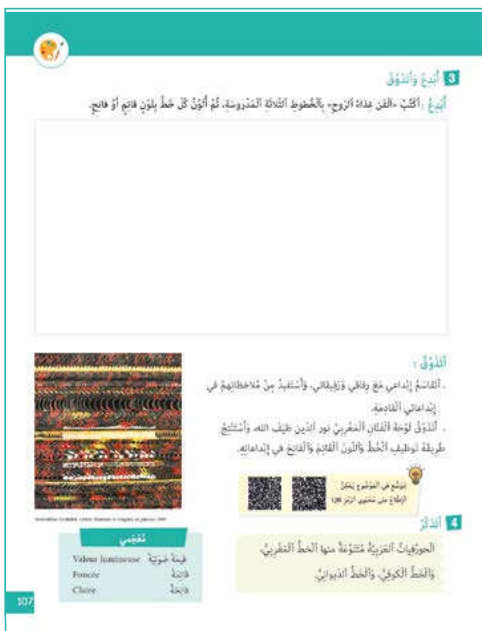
3 أُبْدِعُ وَأَتَذَوَّقُ

أُبْدِعُ : أَكْتُبُ «الْفَنُّ غِذَاءُ الرُّوحِ» بِالْخُطُوطِ الثَّلَاثَةِ الْمَدْرُوسَةِ، ثُمَّ أُلَوِّنُ كُلَّ خَطٍّ بِلَوْنٍ قَاتِمٍ أَوْ فَاتِحٍ.

أَتَذَوَّقُ :

- أَتَقَاسَمُ إِبْدَاعِي مَعَ رِفَاقِي وَزَمِيلَاتِي، وَأَسْتَفِيدُ مِنْ مُلَاحَظَاتِهِمْ فِي إِبْدَاعَاتِي الْقَادِمَةِ.

- أَتَذَوَّقُ لَوْحَةَ الْفَنَّانِ الْمَغْرِبِيِّ نُورِ الدِّينِ ضَيْفِ اللهِ، وَأَسْتَنْتِجُ طَرِيقَةَ تَوْظِيفِ الْخَطِّ وَاللَّوْنِ الْقَاتِمِ وَالْفَاتِحِ فِي إِبْدَاعِهِ.

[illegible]

للتوسع في الموضوع يمكن الاطلاع على محتوى الرمز QR

4 أَتَذَكَّرُ

الْحُرُوفِيَّاتُ الْعَرَبِيَّةُ مُتَنَوِّعَةٌ مِنْهَا الْخَطُّ الْمَغْرِبِيُّ، وَالْخَطُّ الْكُوفِيُّ، وَالْخَطُّ الدِّيوَانِيُّ.

مُعْجَمِي

| | |
|---|---|
| Valeur lumineuse | قِيمَةٌ ضَوْئِيَّةٌ |
| Foncée | قَاتِمَةٌ |
| Claire | فَاتِحَةٌ |

107